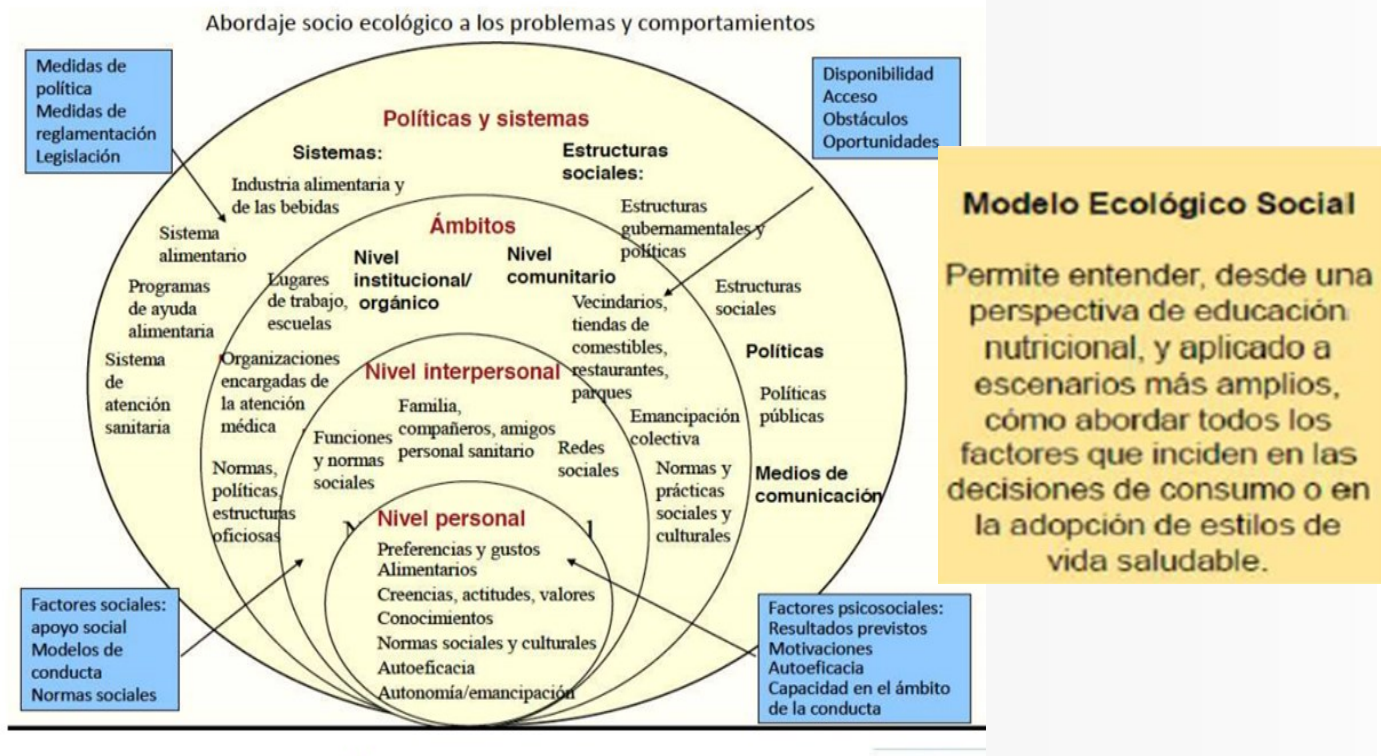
Abordaje socio ecológico a los problemas y comportamientos

Medidas de política
Medidas de reglamentación
Legislación

Disponibilidad
Acceso
Obstáculos
Oportunidades

Políticas y sistemas

Sistemas:

Estructuras sociales:

Industria alimentaria y de las bebidas

Sistema alimentario

Programas de ayuda alimentaria

Sistema de atención sanitaria

Ámbitos

Estructuras gubernamentales y políticas

Nivel institucional/ orgánico

Nivel comunitario

Lugares de trabajo, escuelas

Vecindarios, tiendas de comestibles, restaurantes, parques

Estructuras sociales

Políticas

Políticas públicas

Medios de comunicación

Organizaciones encargadas de la atención médica

Nivel interpersonal

Familia, compañeros, amigos personal sanitario

Funciones y normas sociales

Redes sociales

Emancipación colectiva

Normas, políticas, estructuras oficiosas

Normas y prácticas sociales y culturales

Nivel personal

Preferencias y gustos Alimentarios
Creencias, actitudes, valores
Conocimientos
Normas sociales y culturales
Autoeficacia
Autonomía/emancipación

Factores sociales:
apoyo social
Modelos de conducta
Normas sociales

Factores psicosociales:
Resultados previstos
Motivaciones
Autoeficacia
Capacidad en el ámbito de la conducta

Modelo Ecológico Social

Permite entender, desde una perspectiva de educación nutricional, y aplicado a escenarios más amplios, cómo abordar todos los factores que inciden en las decisiones de consumo o en la adopción de estilos de vida saludable.